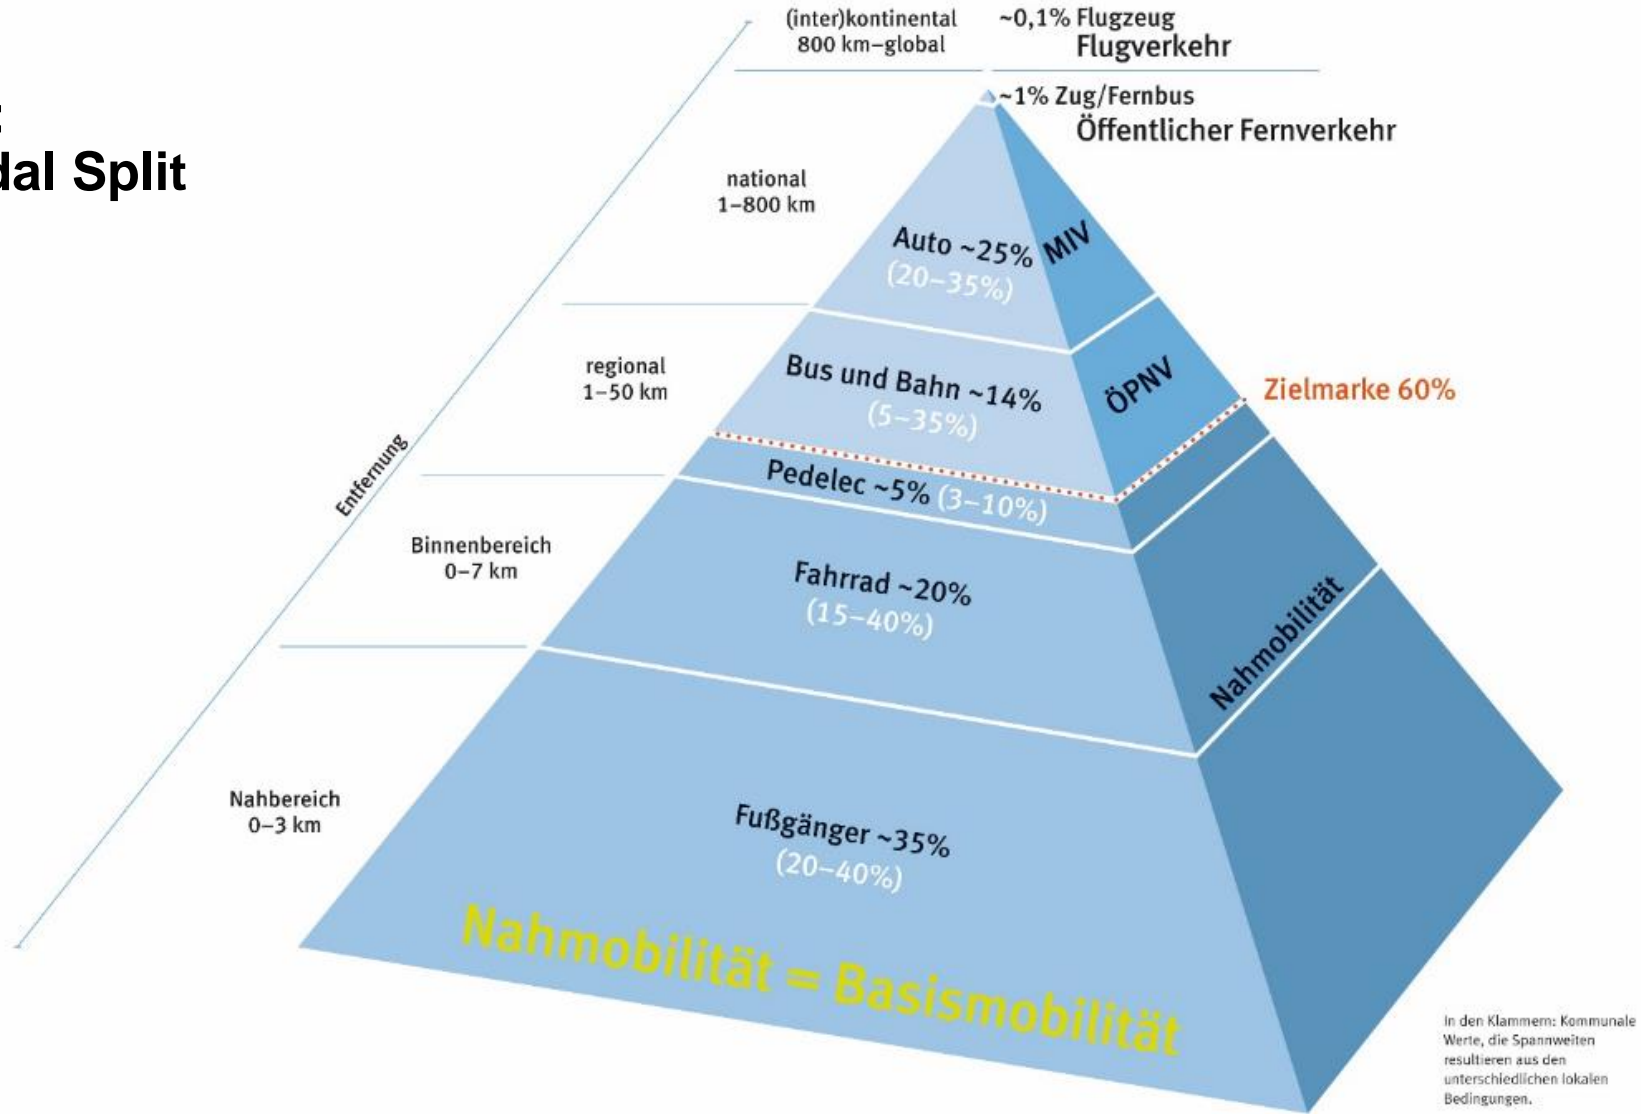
:
dal Split

(inter)kontinental
800 km–global

~0,1% Flugzeug
Flugverkehr

~1% Zug/Fernbus
Öffentlicher Fernverkehr

national
1–800 km

Auto ~25%
(20–35%)

MIV

regional
1–50 km

Bus und Bahn ~14%
(5–35%)

ÖPNV

Zielmarke 60%

Entfernung

Pedelec ~5% (3–10%)

Binnenbereich
0–7 km

Fahrrad ~20%
(15–40%)

Nahmobilität

Nahbereich
0–3 km

Fußgänger ~35%
(20–40%)

Nahmobilität = Basismobilität

In den Klammern: Kommunale Werte, die Spannweiten resultieren aus den unterschiedlichen lokalen Bedingungen.